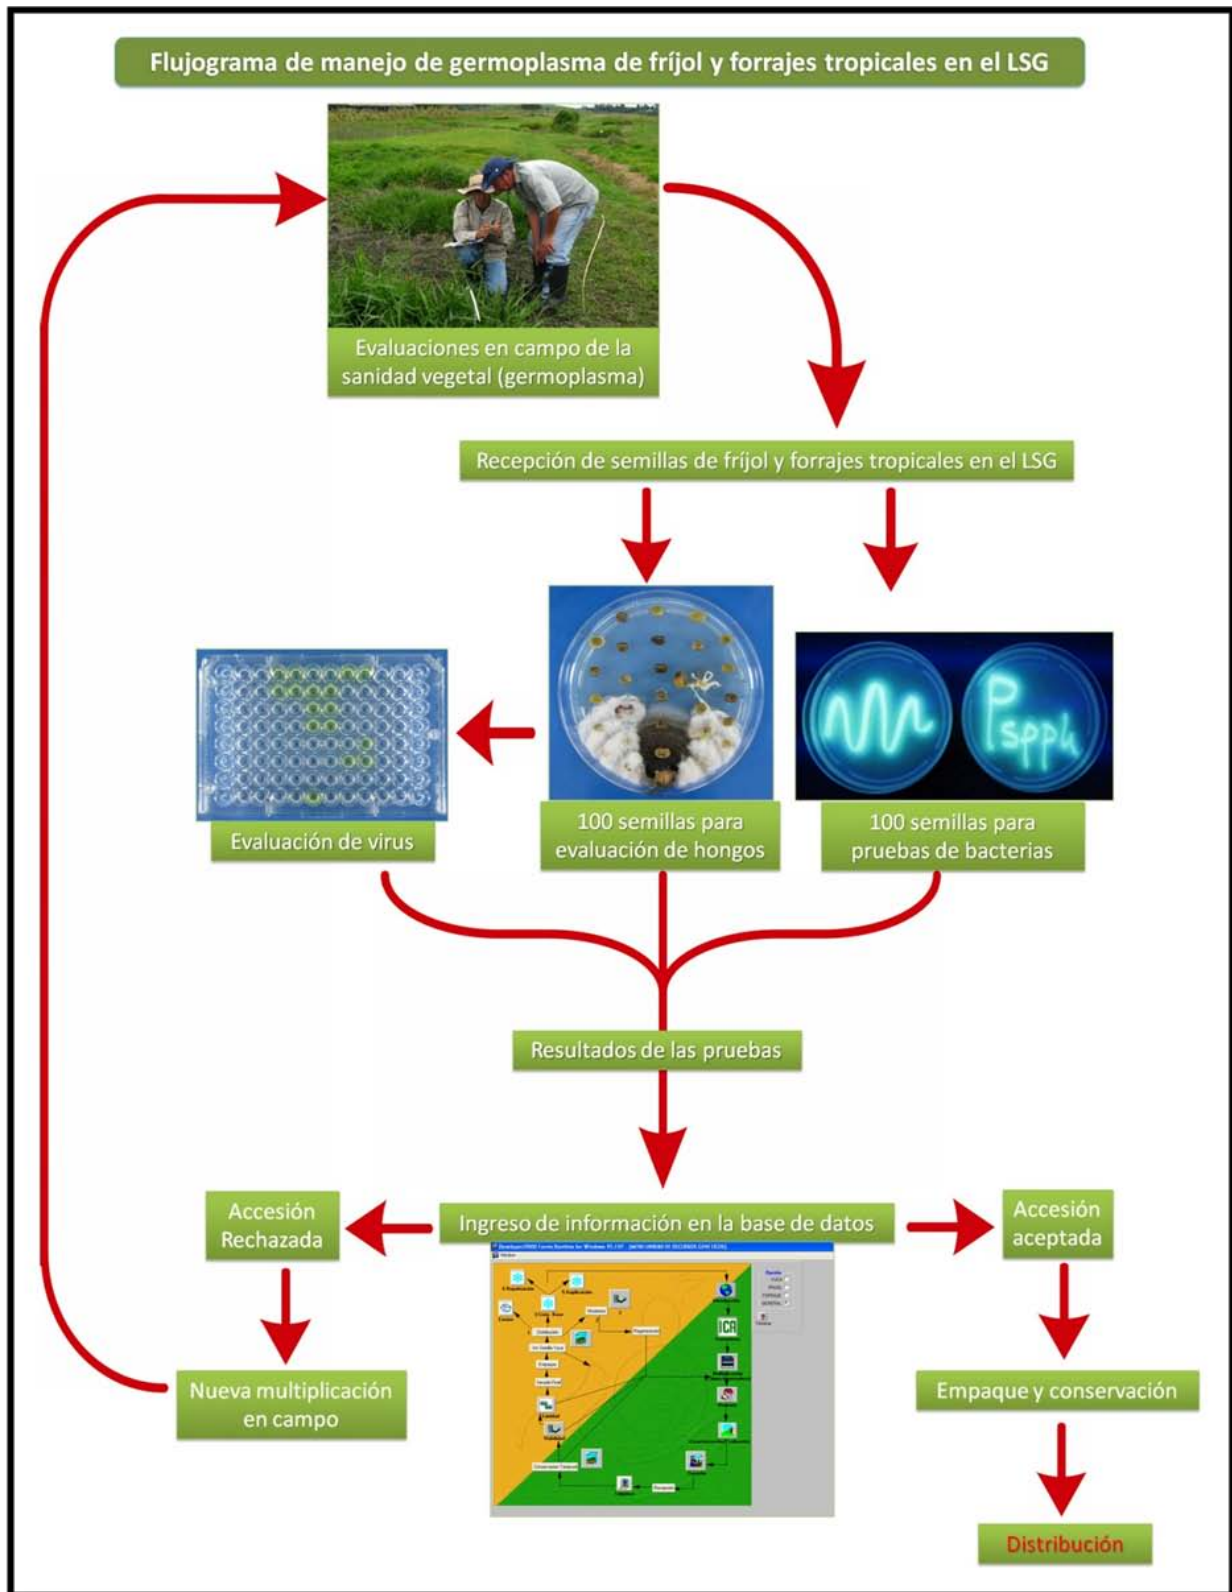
Flujograma de manejo de germoplasma de fríjol y forrajes tropicales en el LSG

Evaluaciones en campo de la sanidad vegetal (germoplasma)

Recepción de semillas de fríjol y forrajes tropicales en el LSG

Evaluación de virus

100 semillas para evaluación de hongos

Pspph

100 semillas para pruebas de bacterias

Resultados de las pruebas

Accesión Rechazada

Ingreso de información en la base de datos

Accesión aceptada

Nueva multiplicación en campo

Empaque y conservación

Distribución